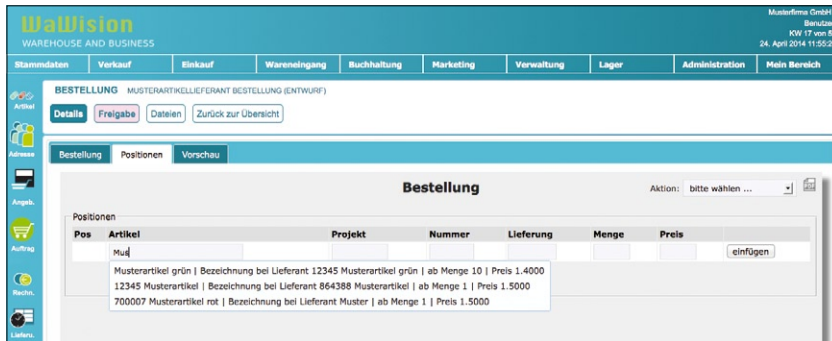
WaWision
WAREHOUSE AND BUSINESS

Musterfirma GmbH
Benutze
KW 17 von 5
24. April 2014 11:55:2

Stammdaten | Verkauf | Einkauf | Wareneingang | Buchhaltung | Marketing | Verwaltung | Lager | Administration | Mein Bereich

Artikel
Adresse
Angeb.
Auftrag
Rechn.
Lieferu.

BESTELLUNG MUSTERARTIKELLIEFERANT BESTELLUNG (ENTWURF)

Details | Freigabe | Dateien | Zurück zur Übersicht

Bestellung | Positionen | Vorschau

Bestellung

Aktion: bitte wählen ...

Positionen

| Pos | Artikel | Projekt | Nummer | Lieferung | Menge | Preis | |
|---|---|---|---|---|---|---|---|
| | Mus | | | | | | einfügen |

Musterartikel grün | Bezeichnung bei Lieferant 12345 Musterartikel grün | ab Menge 10 | Preis 1.4000
12345 Musterartikel | Bezeichnung bei Lieferant 864388 Musterartikel | ab Menge 1 | Preis 1.5000
700007 Musterartikel rot | Bezeichnung bei Lieferant Muster | ab Menge 1 | Preis 1.5000